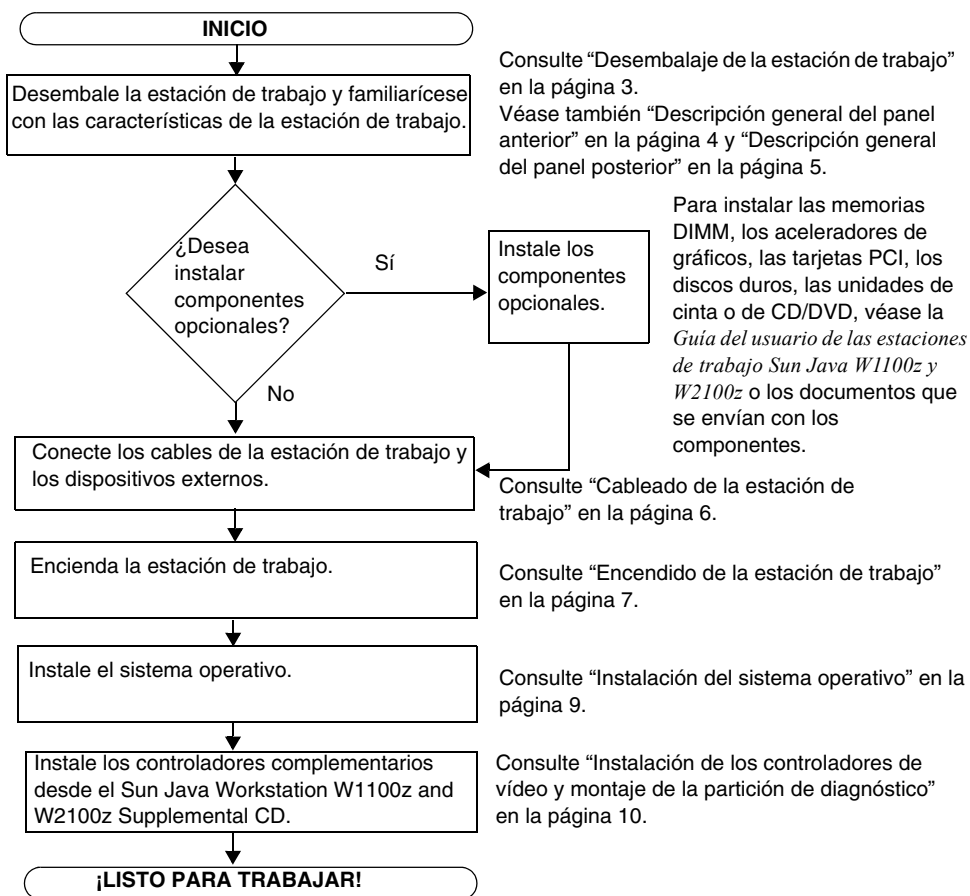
INICIO

Desembale la estación de trabajo y familiarícese con las características de la estación de trabajo.

Consulte "Desembalaje de la estación de trabajo" en la página 3.
Véase también "Descripción general del panel anterior" en la página 4 y "Descripción general del panel posterior" en la página 5.

¿Desea instalar componentes opcionales?

Sí

Instale los componentes opcionales.

Para instalar las memorias DIMM, los aceleradores de gráficos, las tarjetas PCI, los discos duros, las unidades de cinta o de CD/DVD, véase la *Guía del usuario de las estaciones de trabajo Sun Java W1100z y W2100z* o los documentos que se envían con los componentes.

No

Conecte los cables de la estación de trabajo y los dispositivos externos.

Consulte "Cableado de la estación de trabajo" en la página 6.

Encienda la estación de trabajo.

Consulte "Encendido de la estación de trabajo" en la página 7.

Instale el sistema operativo.

Consulte "Instalación del sistema operativo" en la página 9.

Instale los controladores complementarios desde el Sun Java Workstation W1100z and W2100z Supplemental CD.

Consulte "Instalación de los controladores de vídeo y montaje de la partición de diagnóstico" en la página 10.

¡LISTO PARA TRABAJAR!